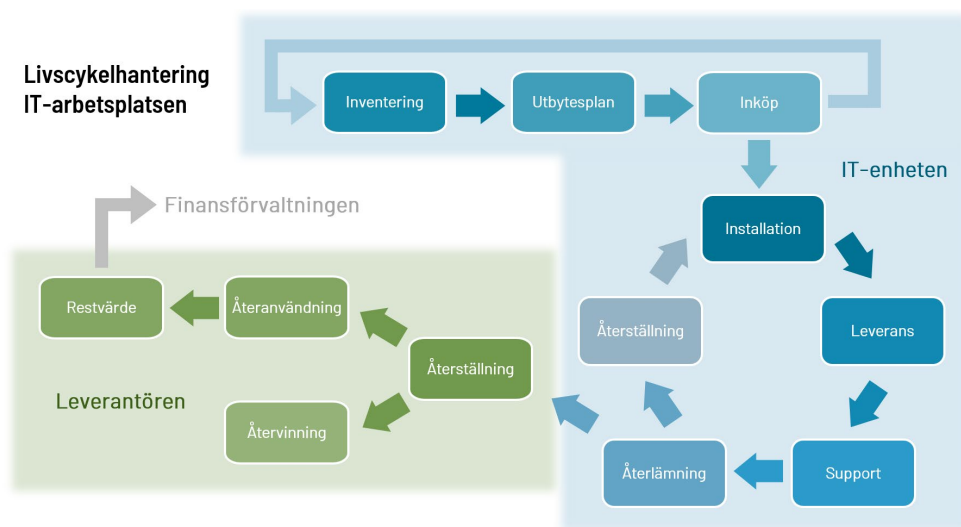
Livscykelhantering IT-arbetsplatsen

Inventering
Utbytesplan
Inköp

IT-enheten

Installation
Leverans
Support
Återlämning
Återställning

Finansförvaltningen

Restvärde
Återanvändning
Återställning
Återvinning

Leverantören